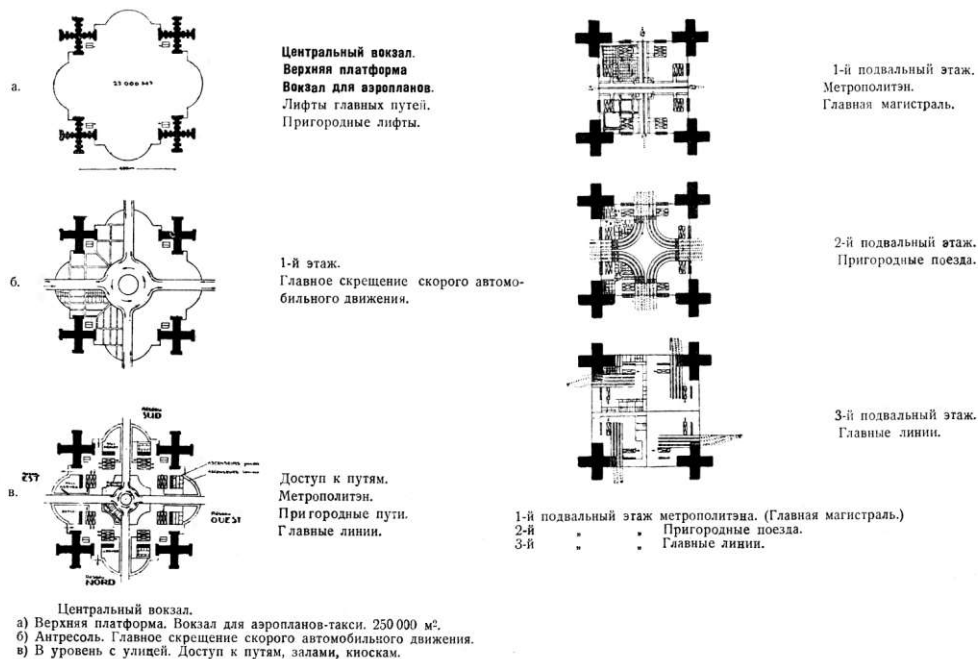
а.

25 000 м²

Центральный вокзал.
Верхняя платформа
Вокзал для аэропланов.
Лифты главных путей.
Пригородные лифты.

б.

1-й этаж.
Главное скрещение скорого автомобильного движения.

в.

SUD

EST

OUEST

NORD

Доступ к путям.
Метрополитэн.
Пригородные пути.
Главные линии.

1-й подвальный этаж.
Метрополитэн.
Главная магистраль.

2-й подвальный этаж.
Пригородные поезда.

3-й подвальный этаж.
Главные линии.

1-й подвальный этаж метрополитэна. (Главная магистраль.)
2-й „ „ Пригородные поезда.
3-й „ „ Главные линии.

Центральный вокзал.
а) Верхняя платформа. Вокзал для аэропланов-такси. 250 000 м².
б) Антресоль. Главное скрещение скорого автомобильного движения.
в) В уровень с улицей. Доступ к путям, залами, киоскам.